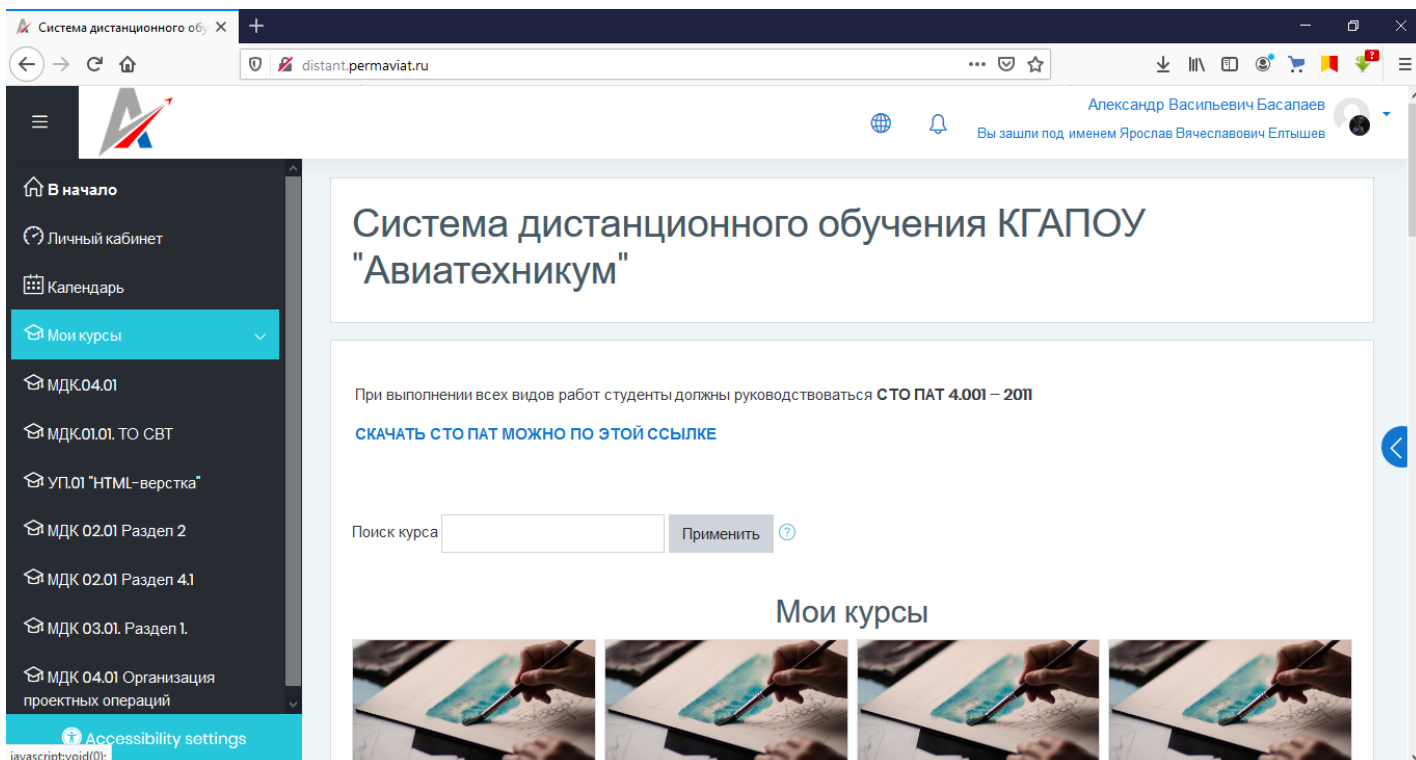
Система дистанционного обу

distant.permaviat.ru

Александр Васильевич Басалаев
Вы зашли под именем Ярослав Вячеславович Елтышев

В начало
Личный кабинет
Календарь
Мои курсы
МДК.04.01
МДК.01.01. ТО СВТ
УП.01 "HTML-верстка"
МДК 02.01 Раздел 2
МДК 02.01 Раздел 4.1
МДК 03.01. Раздел 1.
МДК 04.01 Организация проектных операций
Accessibility settings

Система дистанционного обучения КГАПОУ "Авиатехникум"

При выполнении всех видов работ студенты должны руководствоваться СТО ПАТ 4.001 – 2011

СКАЧАТЬ СТО ПАТ МОЖНО ПО ЭТОЙ ССЫЛКЕ

Поиск курса
Применить

Мои курсы

javascript:void(0);